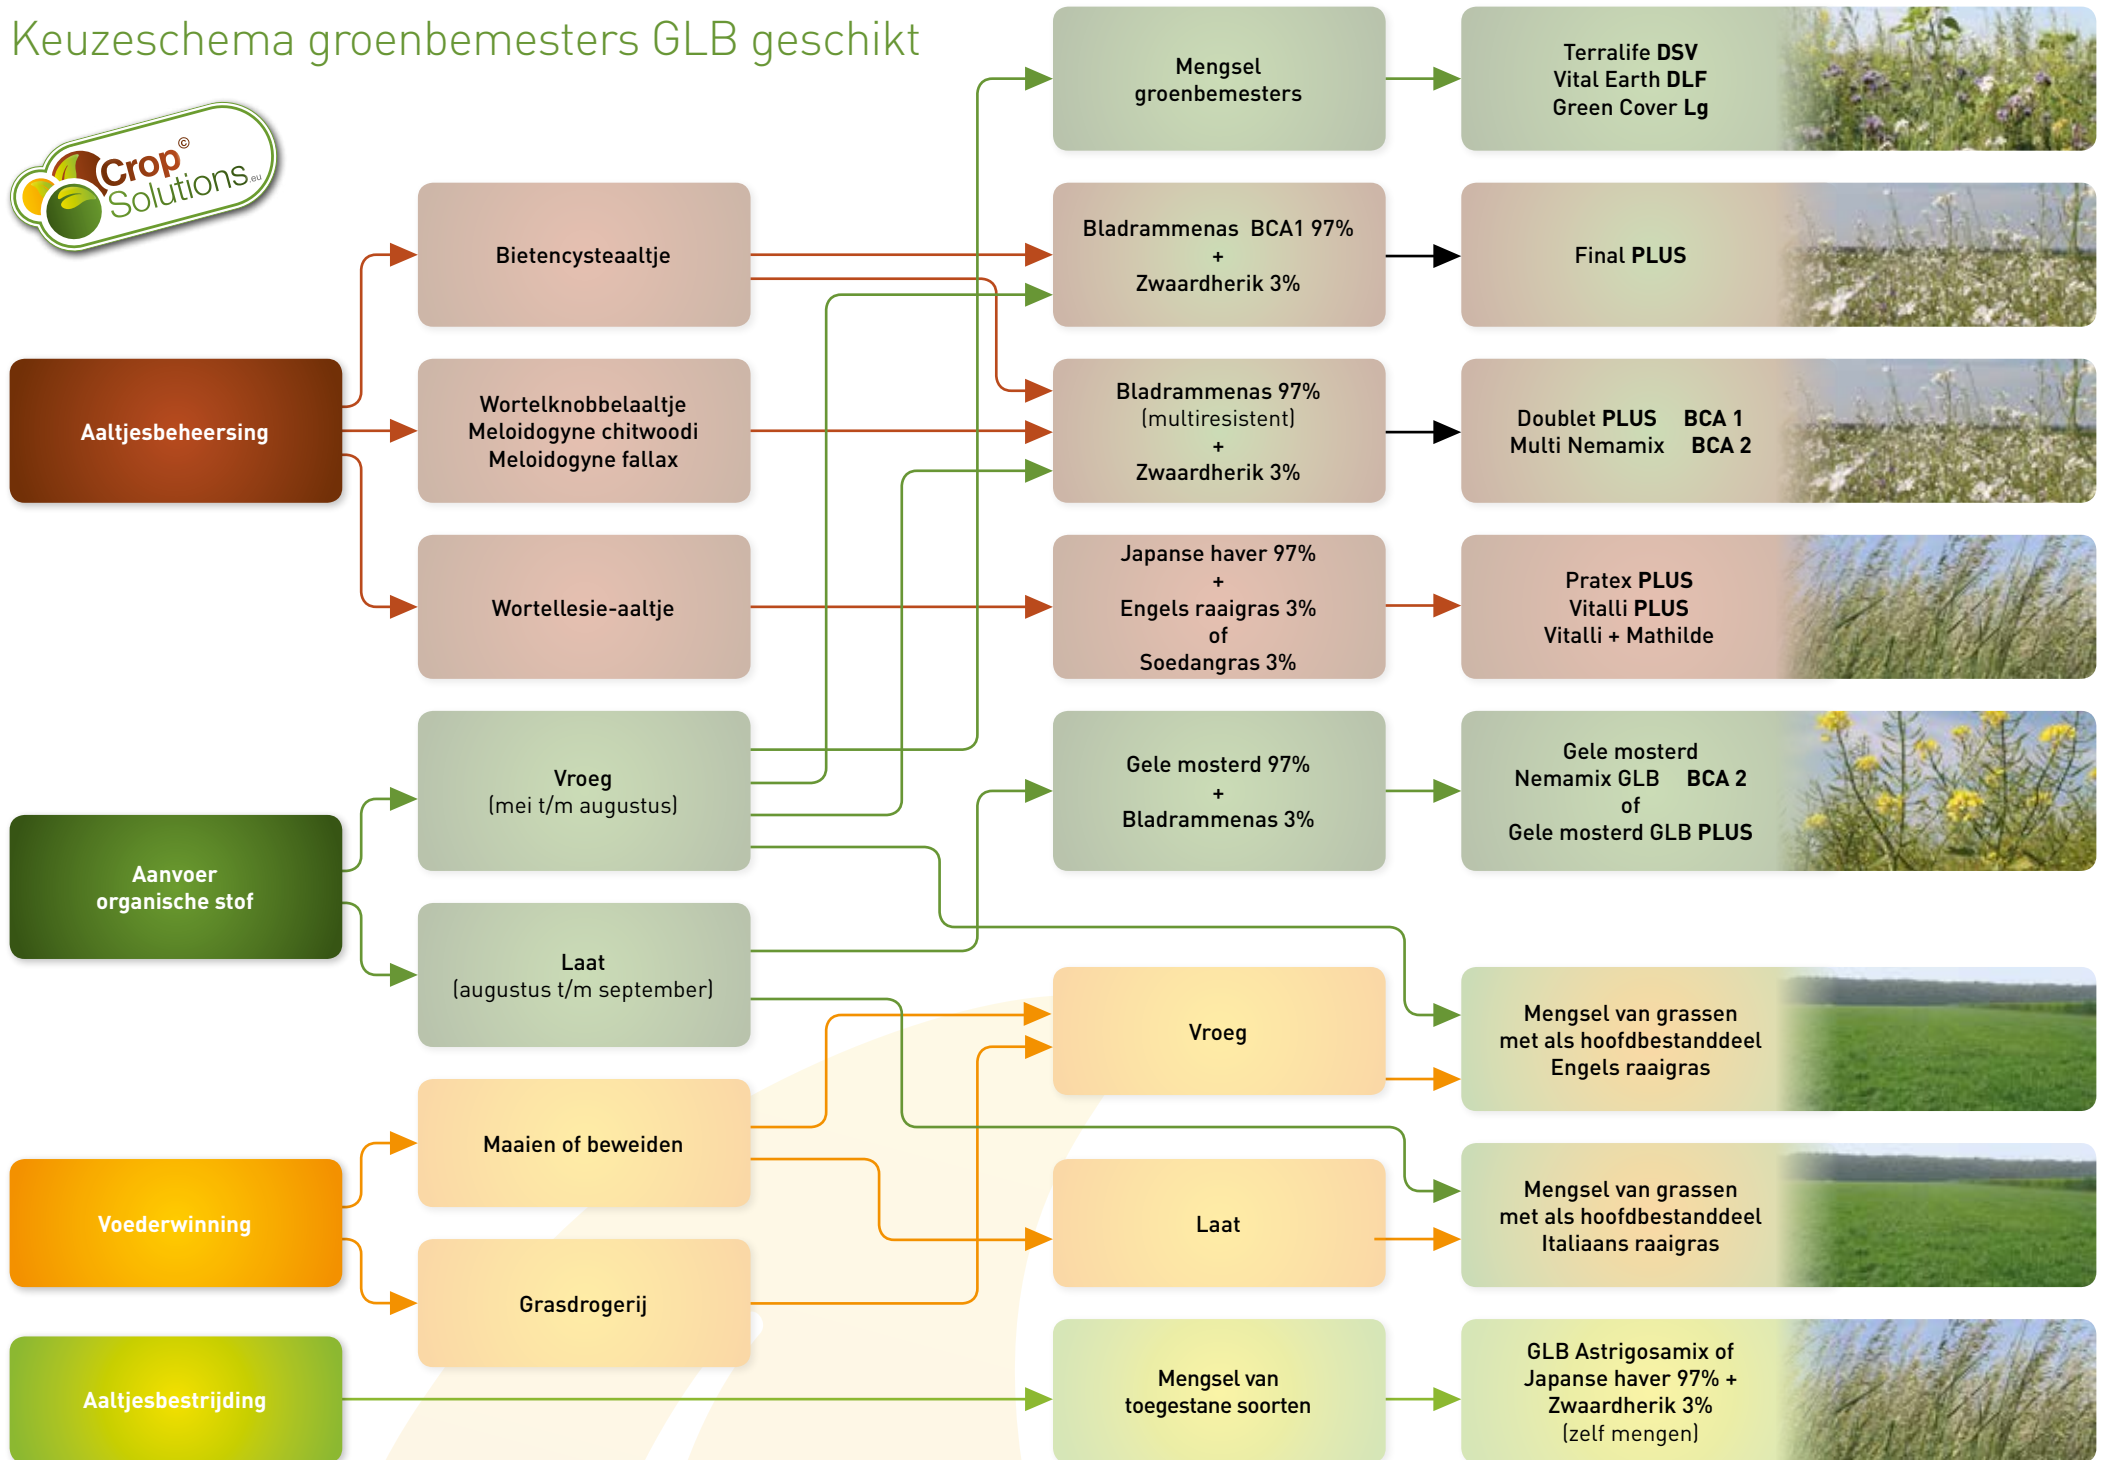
Keuzeschema groenbemesters GLB geschikt

Crop© Solutions.eu

Aaltjesbeheersing

Bietencysteaaltje

Wortelknobbelaaltje
Meloidogyne chitwoodi
Meloidogyne fallax

Wortellesie-aaltje

Aanvoer organische stof

Vroeg
(mei t/m augustus)

Laat
(augustus t/m september)

Voederwinning

Maaien of beweiden

Grasdrogerij

Aaltjesbestrijding

Mengsel groenbemesters

Bladrammenas BCA1 97%
+
Zwaardherik 3%

Bladrammenas 97%
(multiresistent)
+
Zwaardherik 3%

Japanse haver 97%
+
Engels raaigras 3%
of
Soedangras 3%

Gele mosterd 97%
+
Bladrammenas 3%

Vroeg

Laat

Mengsel van toegestane soorten

Terralife DSV
Vital Earth DLF
Green Cover Lg

Final PLUS

Doublet PLUS BCA 1
Multi Nemamix BCA 2

Pratex PLUS
Vitalli PLUS
Vitalli + Mathilde

Gele mosterd
Nemamix GLB BCA 2
of
Gele mosterd GLB PLUS

Mengsel van grassen
met als hoofdbestanddeel
Engels raaigras

Mengsel van grassen
met als hoofdbestanddeel
Italiaans raaigras

GLB Astrigosamix of
Japanse haver 97% +
Zwaardherik 3%
(zelf mengen)